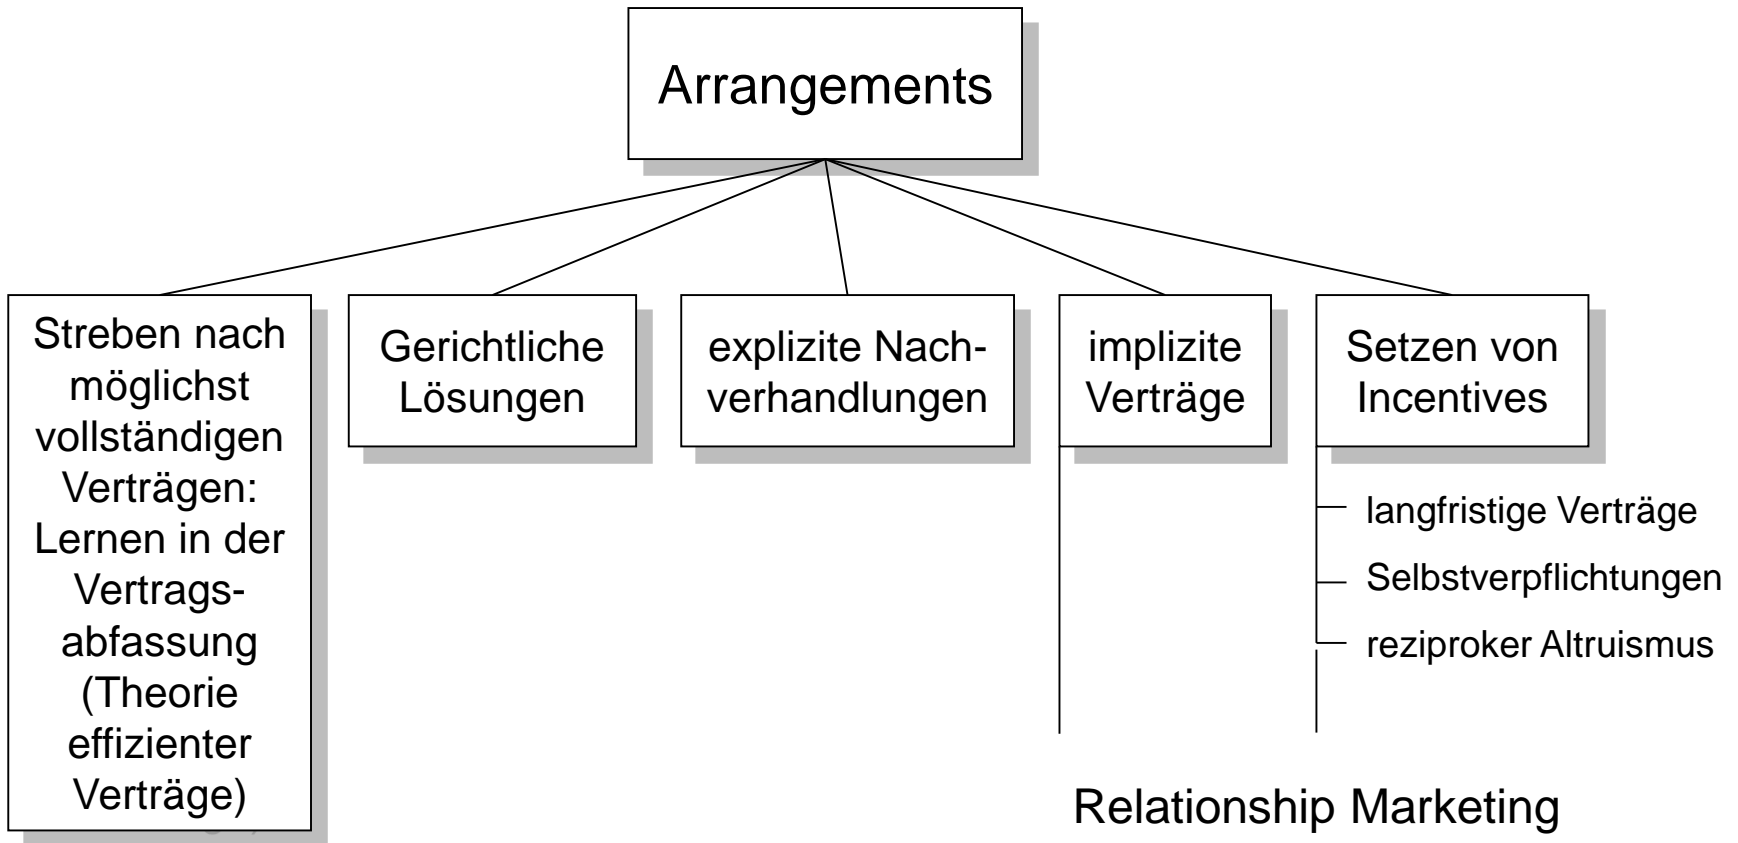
Arrangements

Streben nach möglichst vollständigen Verträgen: Lernen in der Vertragsabfassung (Theorie effizienter Verträge)

Gerichtliche Lösungen

explizite Nachverhandlungen

implizite Verträge

Setzen von Incentives

langfristige Verträge

Selbstverpflichtungen

reziproker Altruismus

Relationship Marketing